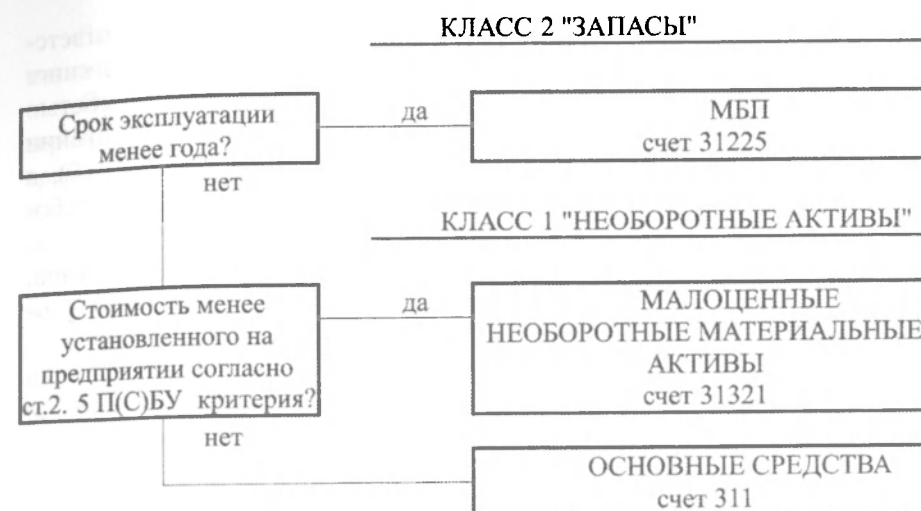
КЛАСС 2 "ЗАПАСЫ"

Срок эксплуатации менее года?

да

МБП
счет 31225

нет

КЛАСС 1 "НЕОБОРОТНЫЕ АКТИВЫ"

Стоимость менее установленного на предприятии согласно ст.2. 5 П(С)БУ критерия?

да

МАЛОЦЕННЫЕ НЕОБОРОТНЫЕ МАТЕРИАЛЬНЫЕ АКТИВЫ
счет 31321

нет

ОСНОВНЫЕ СРЕДСТВА
счет 311